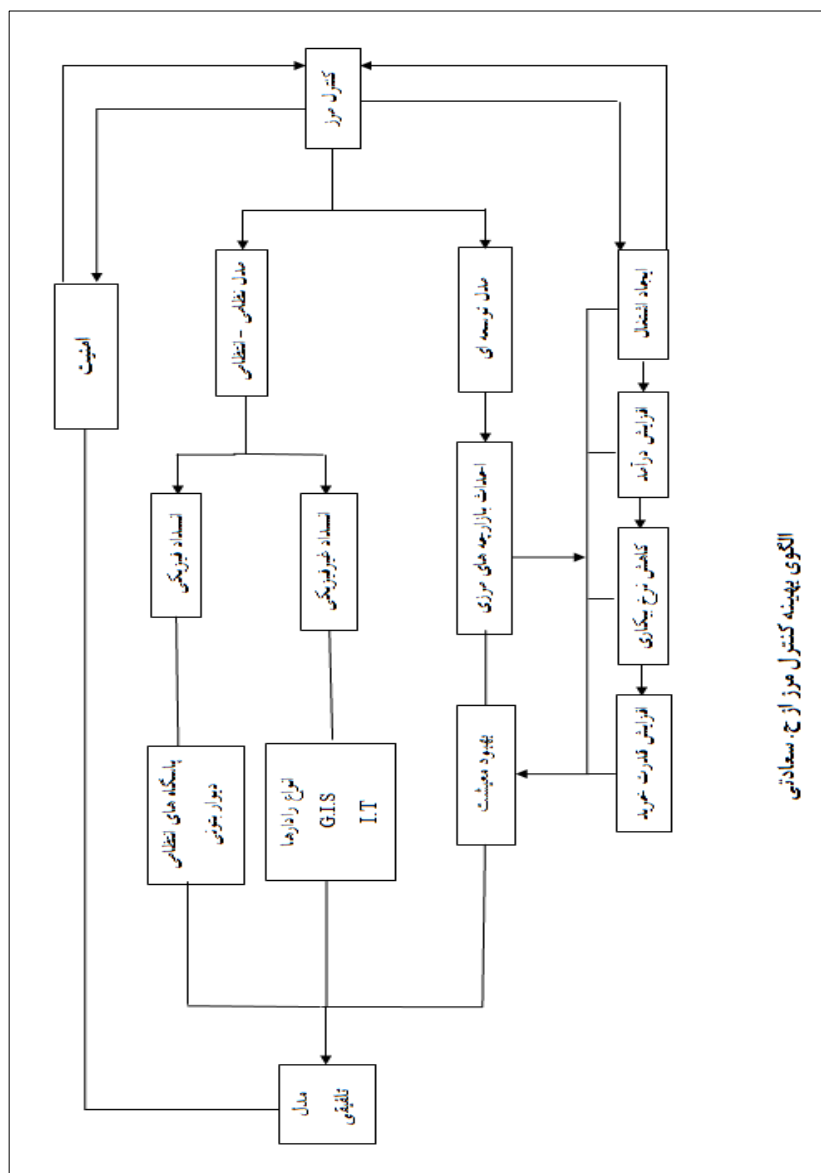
کنترل مرز

امنیت

مدل نظامی - انتظامی

مدل توسعه ای

ایجاد اشتغال

انسداد فیزیکی

انسداد غیرفیزیکی

احداث بازارچه های مرزی

افزایش درآمد

کاهش نرخ بیکاری

افزایش قدرت خرید

پاسگاه های انتظامی
دیوار بتونی

انواع رادارها
G.I.S
I.T

بهبود معیشت

مدل تلفیقی

الگوی بهینه کنترل مرز از ج. سعادتی